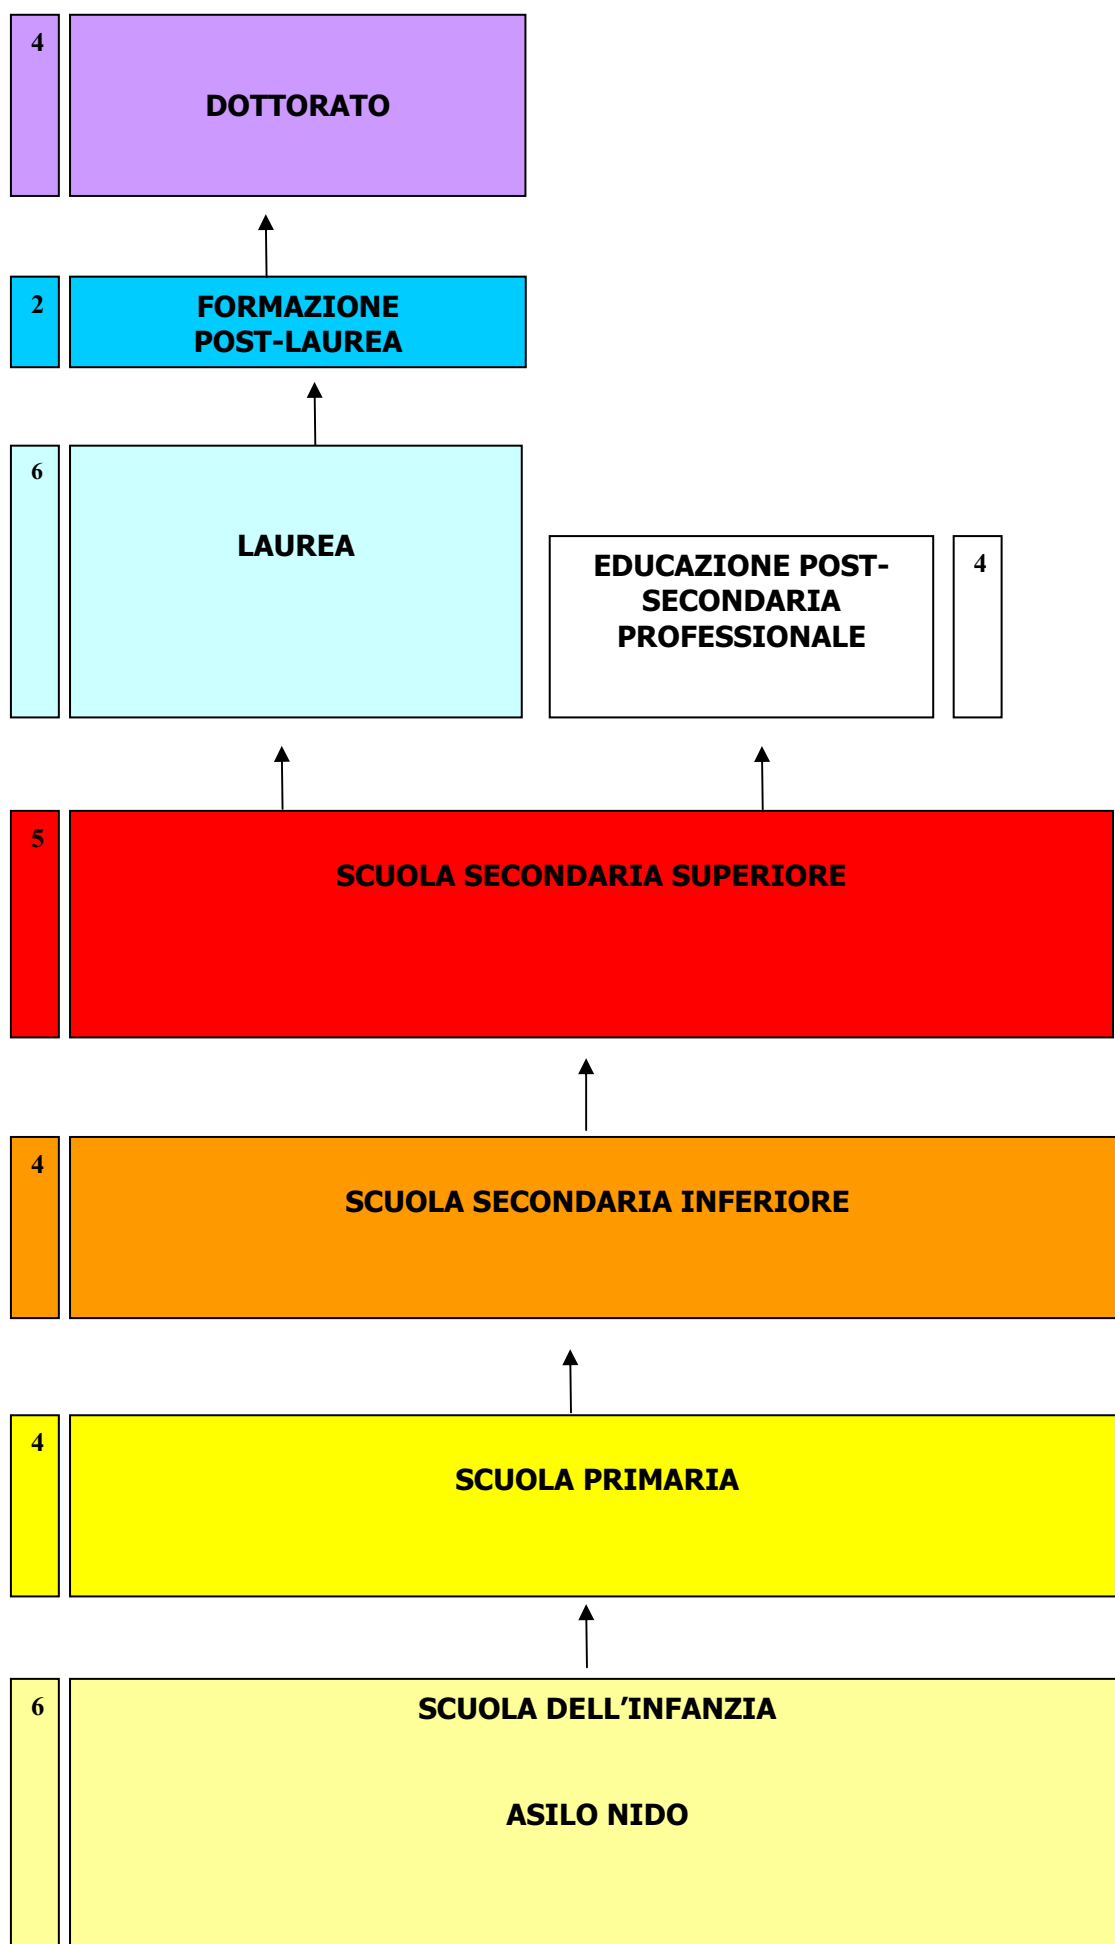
4

DOTTORATO

2

FORMAZIONE POST-LAUREA

6

LAUREA

EDUCAZIONE POST-SECONDARIA PROFESSIONALE

4

5

SCUOLA SECONDARIA SUPERIORE

4

SCUOLA SECONDARIA INFERIORE

4

SCUOLA PRIMARIA

6

SCUOLA DELL’INFANZIA

ASILO NIDO